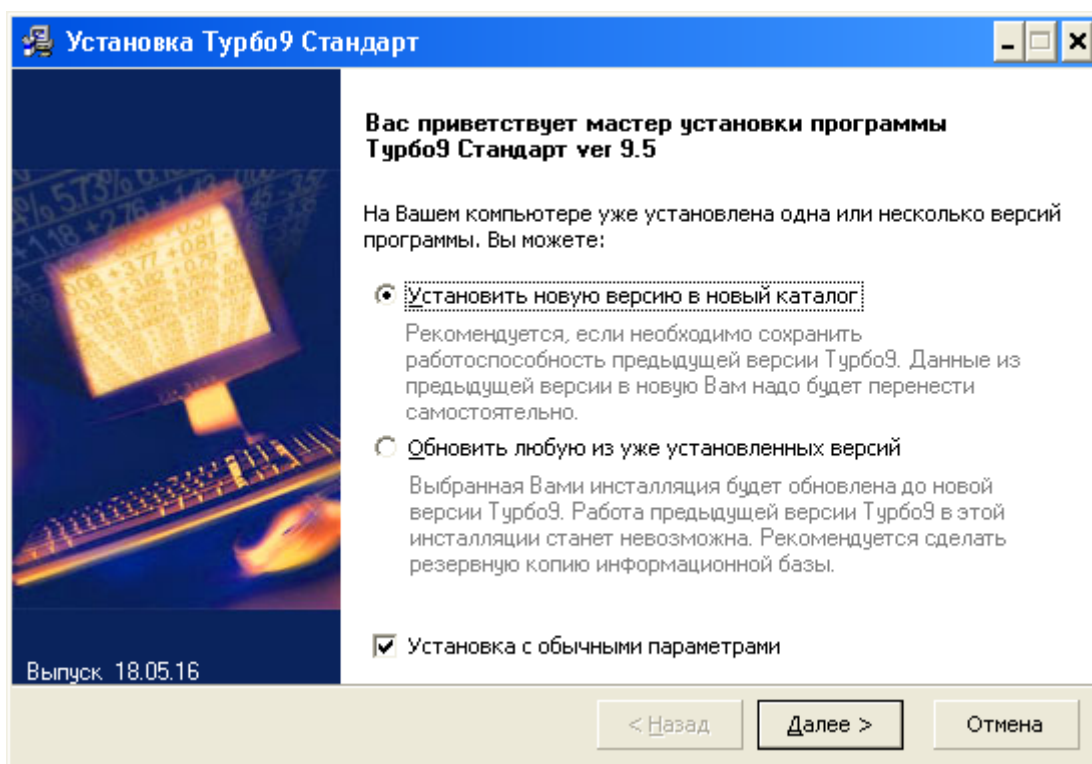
Установка Турбо9 Стандарт

Вас приветствует мастер установки программы Турбо9 Стандарт ver 9.5

На Вашем компьютере уже установлена одна или несколько версий программы. Вы можете:

Установить новую версию в новый каталог

Рекомендуется, если необходимо сохранить работоспособность предыдущей версии Турбо9. Данные из предыдущей версии в новую Вам надо будет перенести самостоятельно.

Обновить любую из уже установленных версий

Выбранная Вами инсталляция будет обновлена до новой версии Турбо9. Работа предыдущей версии Турбо9 в этой инсталляции станет невозможна. Рекомендуется сделать резервную копию информационной базы.

Установка с обычными параметрами

Выпуск 18.05.16

< Назад

Далее >

Отмена